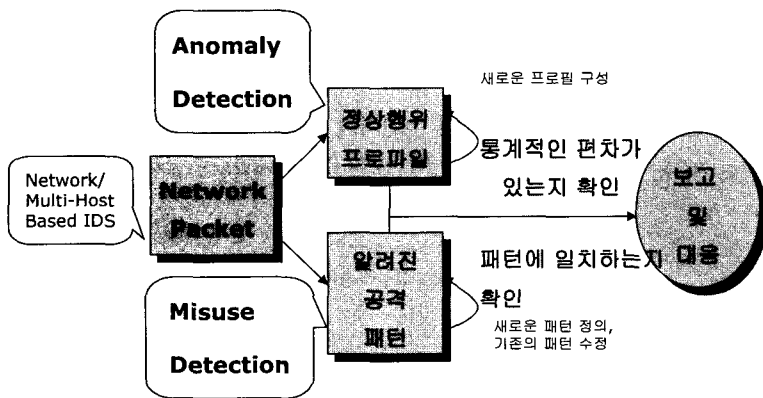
Anomaly Detection

새로운 프로필 구성

정상행위 프로파일

통계적인 편차가 있는지 확인

Network/ Multi-Host Based IDS

Network Packet

보고 및 대응

알려진 공격 패턴

패턴에 일치하는지 확인

Misuse Detection

새로운 패턴 정의, 기존의 패턴 수정